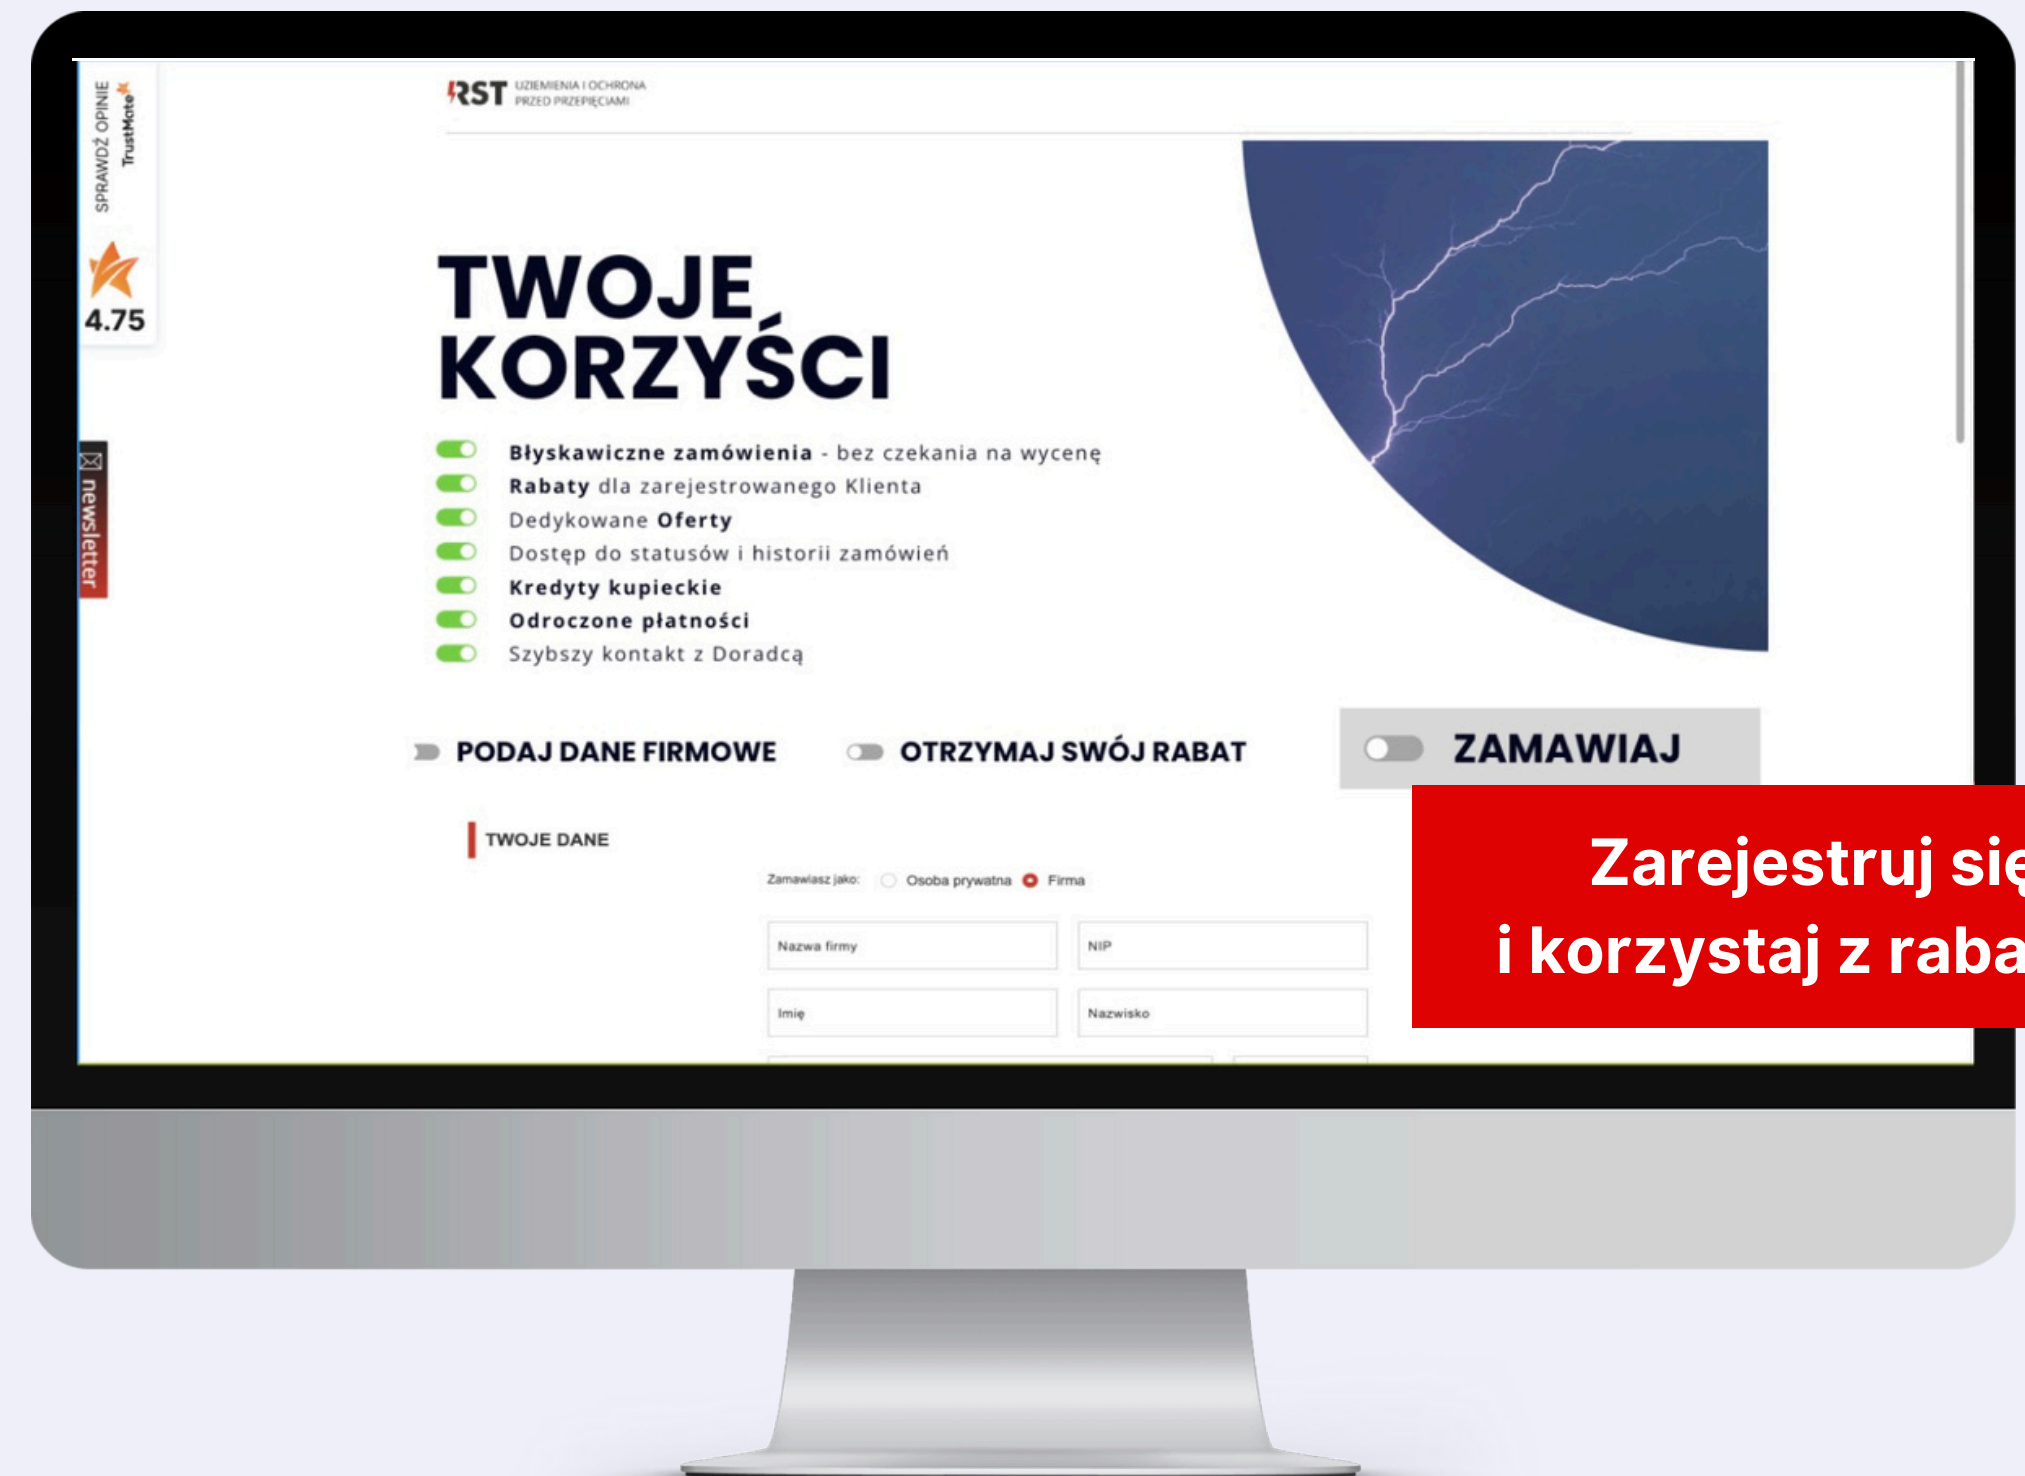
SPRAWDŹ OPINIE TrustMate

4.75

newsletter

RST UZIEMIENIA I OCHRONA PRZED PRZEPIĘCIAMI

TWOJE KORZYŚCI

Błyskawiczne zamówienia - bez czekania na wycenę
Rabaty dla zarejestrowanego Klienta
Dedykowane Oferty
Dostęp do statusów i historii zamówień
Kredyty kupieckie
Odroczone płatności
Szybszy kontakt z Doradcą

PODAJ DANE FIRMOWE
OTRZYMAJ SWÓJ RABAT
ZAMAWIAJ

TWOJE DANE

Zamawiasz jako: Osoba prywatna Firma

Nazwa firmy
NIP
Imię
Nazwisko

Zarejestruj się
i korzystaj z raba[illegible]